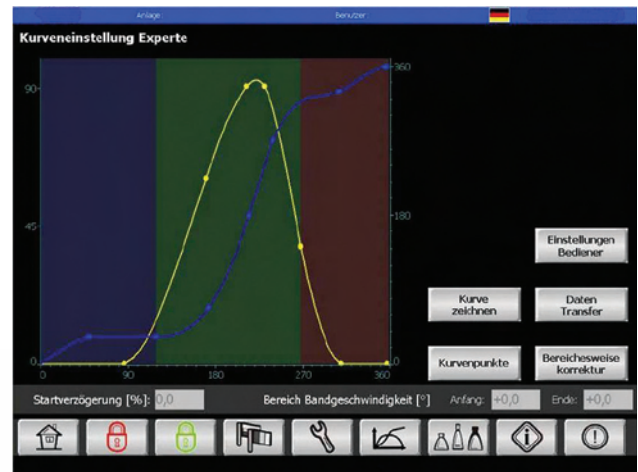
Anlage Benutzer

Kurveneinstellung Experte

90
45
0
360
180
0
0 90 180 270 360

Einstellungen Bediener

Kurve zeichnen

Daten Transfer

Kurvenpunkte

Bereichesweise korrektur

Startverzögerung [%]: 0,0

Bereich Bandgeschwindigkeit [°] Anfang: +0,0 Ende: +0,0